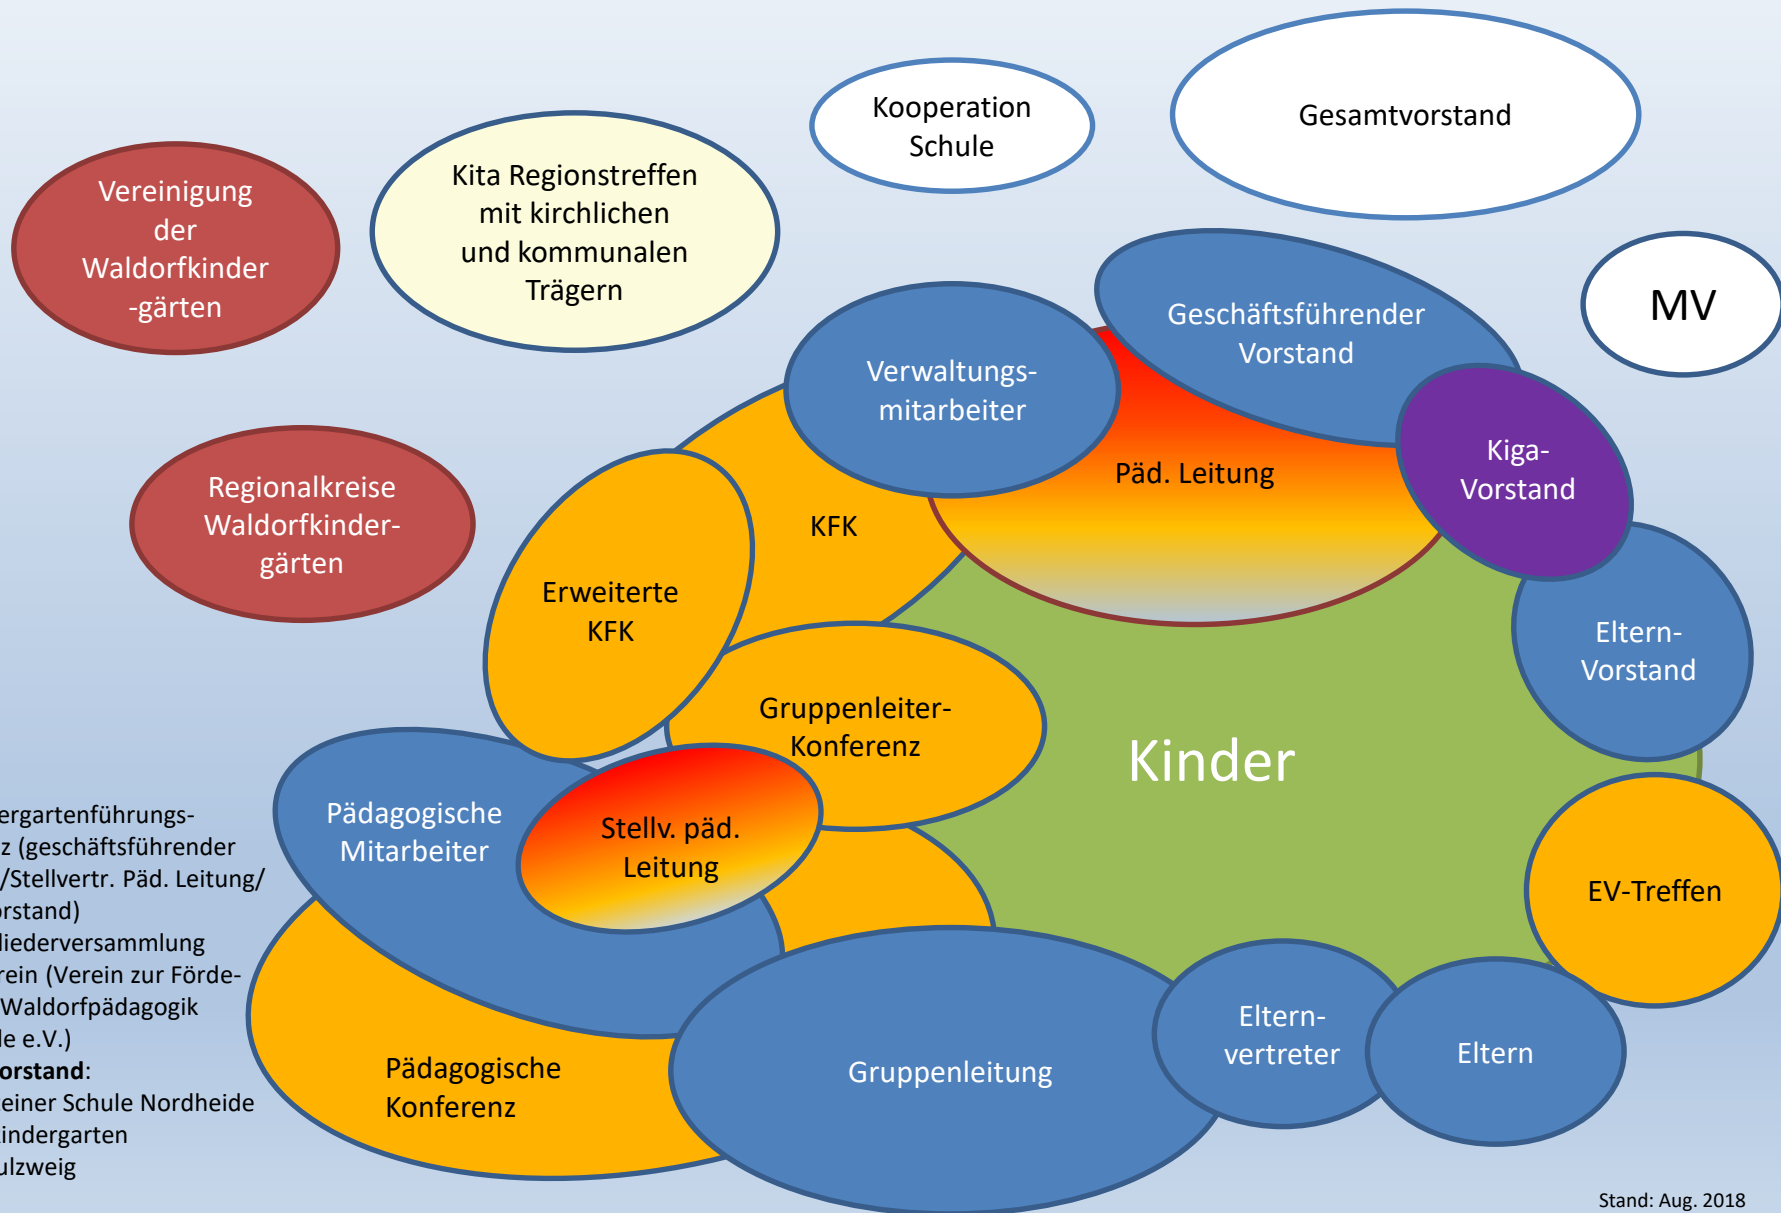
Kooperation Schule

Gesamtvorstand

Vereinigung der Waldorfkinder -gärten

Kita Regionstreffen mit kirchlichen und kommunalen Trägern

MV

Geschäftsführender Vorstand

Verwaltungsmitarbeiter

Päd. Leitung

Kiga-Vorstand

Regionalkreise Waldorfkindergärten

KFK

Erweiterte KFK

Eltern-Vorstand

Gruppenleiter-Konferenz

Kinder

Pädagogische Mitarbeiter

Stellv. päd. Leitung

EV-Treffen

ergartenführungsz (geschäftsführender /Stellvertr. Päd. Leitung/ rstand)
liederversammlung rein (Verein zur Förde- Waldorfpädagogik le e.V.)
orstand:
einer Schule Nordheide indergarten ulzweig

Pädagogische Konferenz

Gruppenleitung

Eltern-vertreter

Eltern

Stand: Aug. 2018